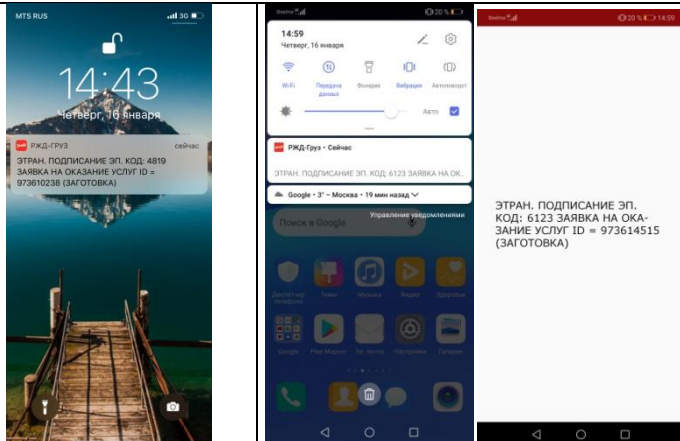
MTS RUS

14:43

Четверг, 16 января

РЖД-ГРУЗ сейчас

ЭТРАН. ПОДПИСАНИЕ ЭП. КОД: 4819 ЗАЯВКА НА ОКАЗАНИЕ УСЛУГ ID = 973610238 (ЗАГОТОВКА)

Beeline

20 %

14:59

Четверг, 16 января

Wi-Fi

Передача данных

Фонарик

Вибрация

Автоповорот

Авто

РЖД-Груз • Сейчас

ЭТРАН. ПОДПИСАНИЕ ЭП. КОД: 6123 ЗАЯВКА НА ОК...

Google • 3° – Москва • 19 мин назад

Управление уведомлениями

Поиск в Google

Диспетчер телефона

Темы

Музыка

Видео

Здоровье

Google

Play Маркет

Эл. почта

Настройки

Галерея

Beeline

20 %

14:59

ЭТРАН. ПОДПИСАНИЕ ЭП. КОД: 6123 ЗАЯВКА НА ОКАЗАНИЕ УСЛУГ ID = 973614515 (ЗАГОТОВКА)